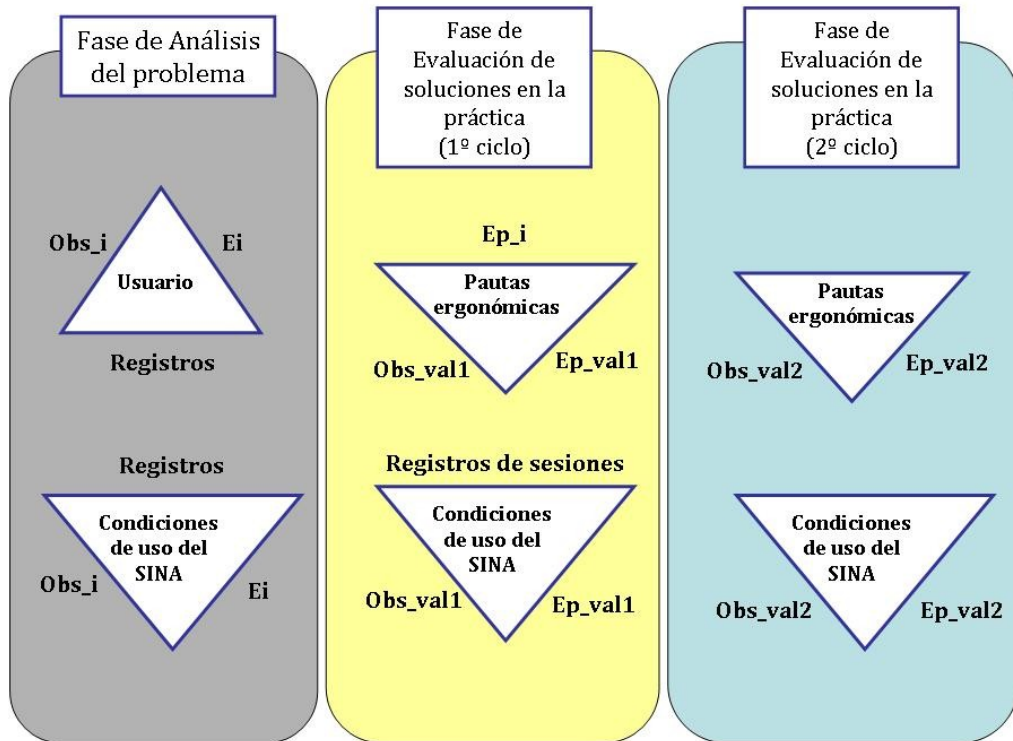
Fase de Análisis del problema

Obs_i

Ei

Usuario

Registros

Registros

Condiciones de uso del SINA

Obs_i

Ei

Fase de Evaluación de soluciones en la práctica (1º ciclo)

Ep_i

Pautas ergonómicas

Obs_val1

Ep_val1

Registros de sesiones

Condiciones de uso del SINA

Obs_val1

Ep_val1

Fase de Evaluación de soluciones en la práctica (2º ciclo)

Pautas ergonómicas

Obs_val2

Ep_val2

Condiciones de uso del SINA

Obs_val2

Ep_val2